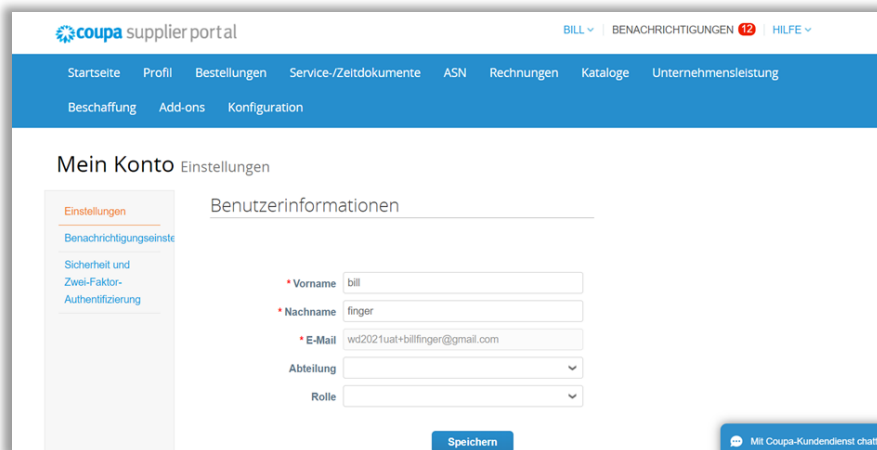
coupa supplier portal

BILL BENACHRICHTIGUNGEN 12 HILFE

Startseite Profil Bestellungen Service-/Zeitdokumente ASN Rechnungen Kataloge Unternehmensleistung Beschaffung Add-ons Konfiguration

Mein Konto Einstellungen

Einstellungen
Benachrichtigungseinste
Sicherheit und Zwei-Faktor-Authentifizierung

Benutzerinformationen

* Vorname bill
* Nachname finger
* E-Mail wd2021uat+billfinger@gmail.com
Abteilung
Rolle

Speichern

Mit Coupa-Kundendienst chatt